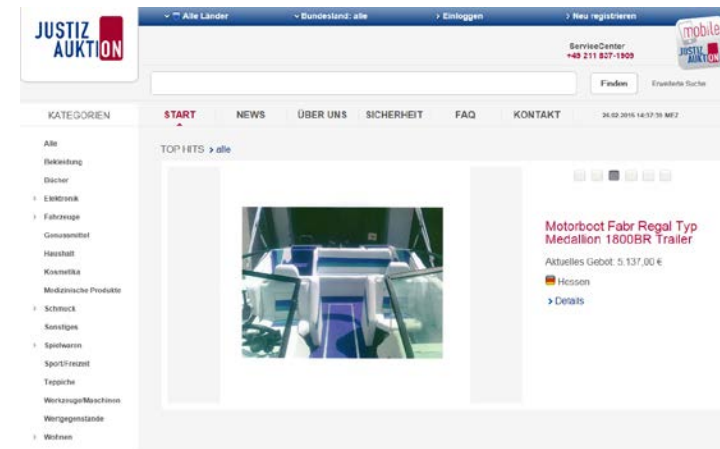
JUSTIZ AUKTION

Alle Länder
Bundesland: alle
Einloggen
Neu registrieren

mobile JUSTIZ AUKTION

ServiceCenter
+49 211 837-1909

Finden
Erweiterte Suche

KATEGORIEN

Alle
Bekleidung
Bücher
Elektronik
Fahrzeuge
Genussmittel
Haushalt
Kosmetika
Medizinische Produkte
Schmuck
Sonstiges
Spielwaren
Sport/Freizeit
Teppiche
Werkzeuge/Maschinen
Wertgegenstände
Wohnen

START
NEWS
ÜBER UNS
SICHERHEIT
FAQ
KONTAKT
26.02.2015 14:37:35 MEZ

TOP HITS > alle

Motorboot Fabr Regal Typ Medallion 1800BR Trailer

Aktuelles Gebot: 5.137,00 €

Hessen

> Details